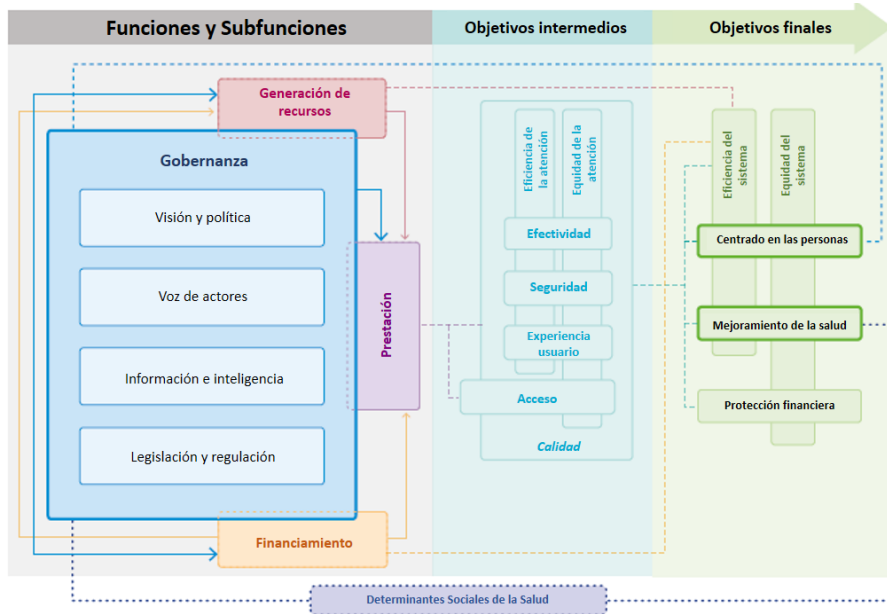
Funciones y Subfunciones

Objetivos intermedios

Objetivos finales

Generación de recursos

Gobernanza

Visión y política

Voz de actores

Información e inteligencia

Legislación y regulación

Prestación

Financiamiento

Eficiencia de la atención

Equidad de la atención

Efectividad

Seguridad

Experiencia usuario

Acceso

Calidad

Eficiencia del sistema

Equidad del sistema

Centrado en las personas

Mejoramiento de la salud

Protección financiera

Determinantes Sociales de la Salud